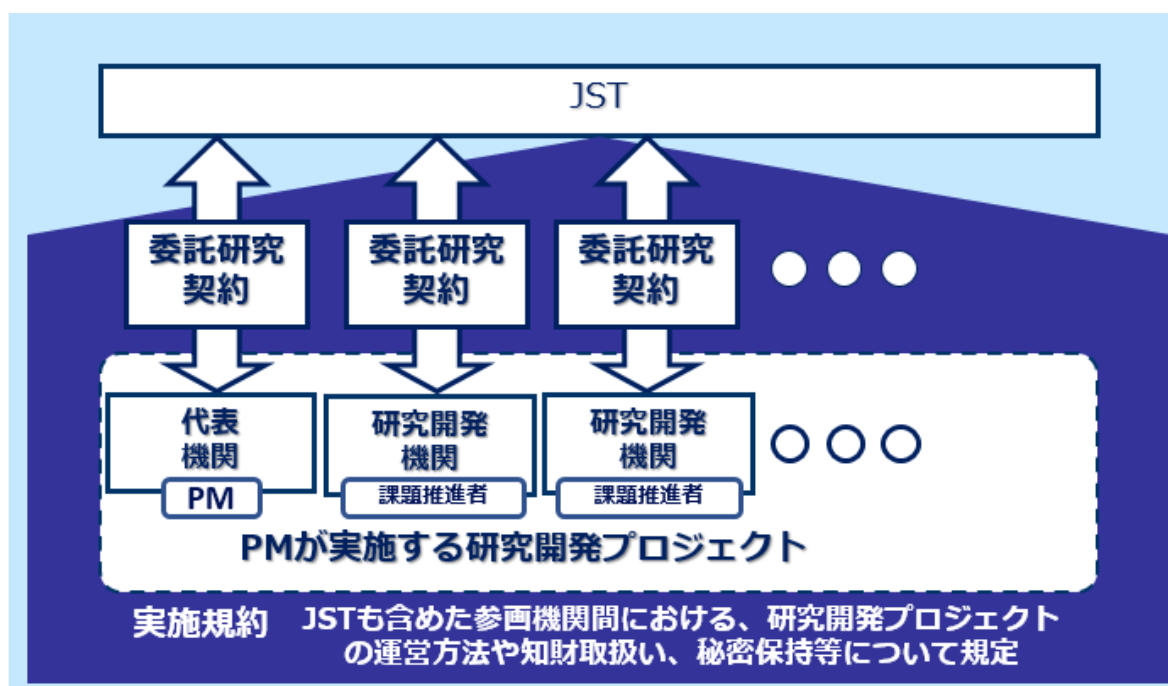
JST

委託研究契約

委託研究契約

委託研究契約

代表機関

PM

研究開発機関

課題推進者

研究開発機関

課題推進者

PMが実施する研究開発プロジェクト

実施規約　JSTも含めた参画機関間における、研究開発プロジェクトの運営方法や知財取扱い、秘密保持等について規定